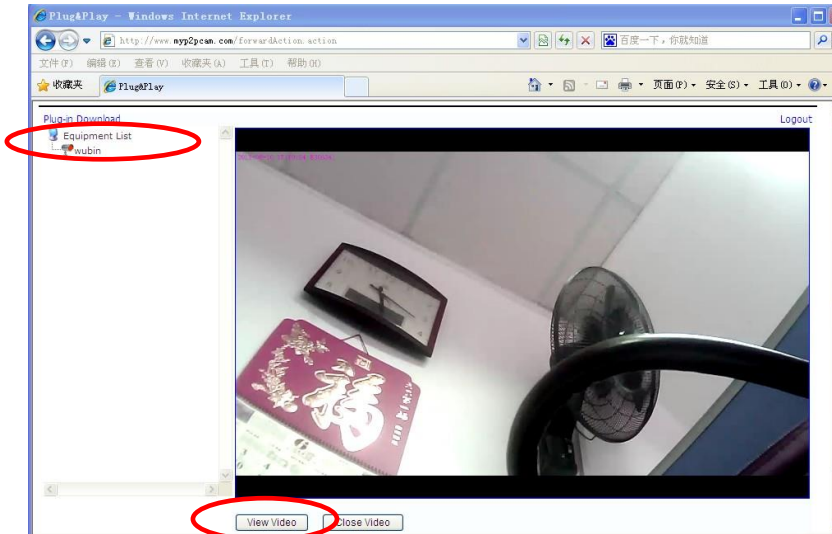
Plug&Play - Windows Internet Explorer

http://www.myp2pcam.com/forwardAction.action

百度一下，你就知道

文件(F) 编辑(E) 查看(V) 收藏夹(A) 工具(T) 帮助(H)

收藏夹 Plug&Play

页面(P) 安全(S) 工具(O)

Plug-in Download

Logout

Equipment List

wubin

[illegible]

View Video

Close Video